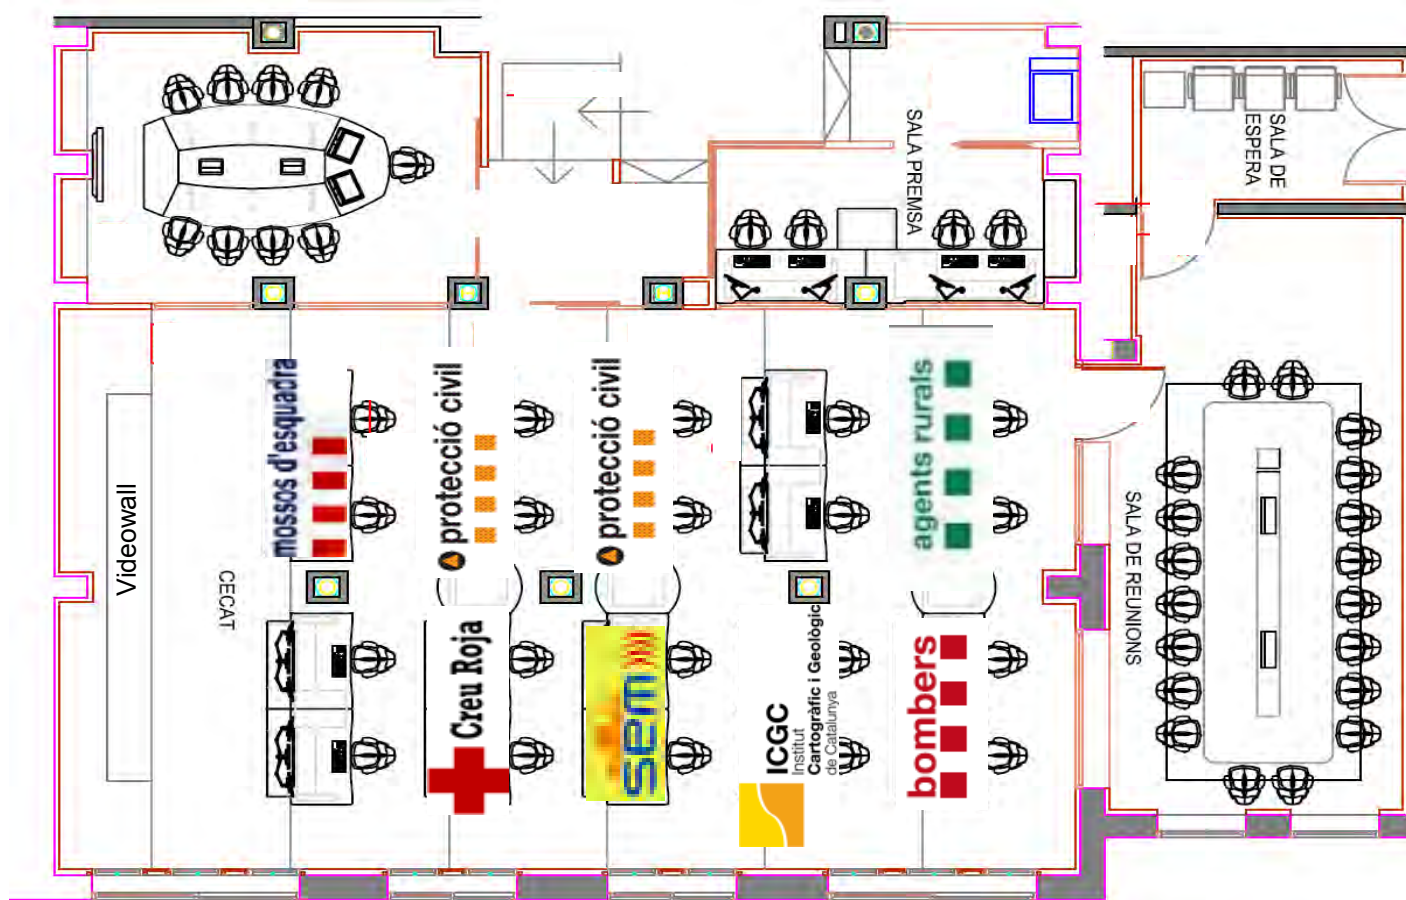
SALA PREMSA

SALA DE ESPERA

Videowall

CECAT

mossos d'esquadra

protecció civil

protecció civil

agents rurals

SALA DE REUNIONS

Creu Roja

sem

ICGC Institut Cartogràfic i Geològic de Catalunya

bombers